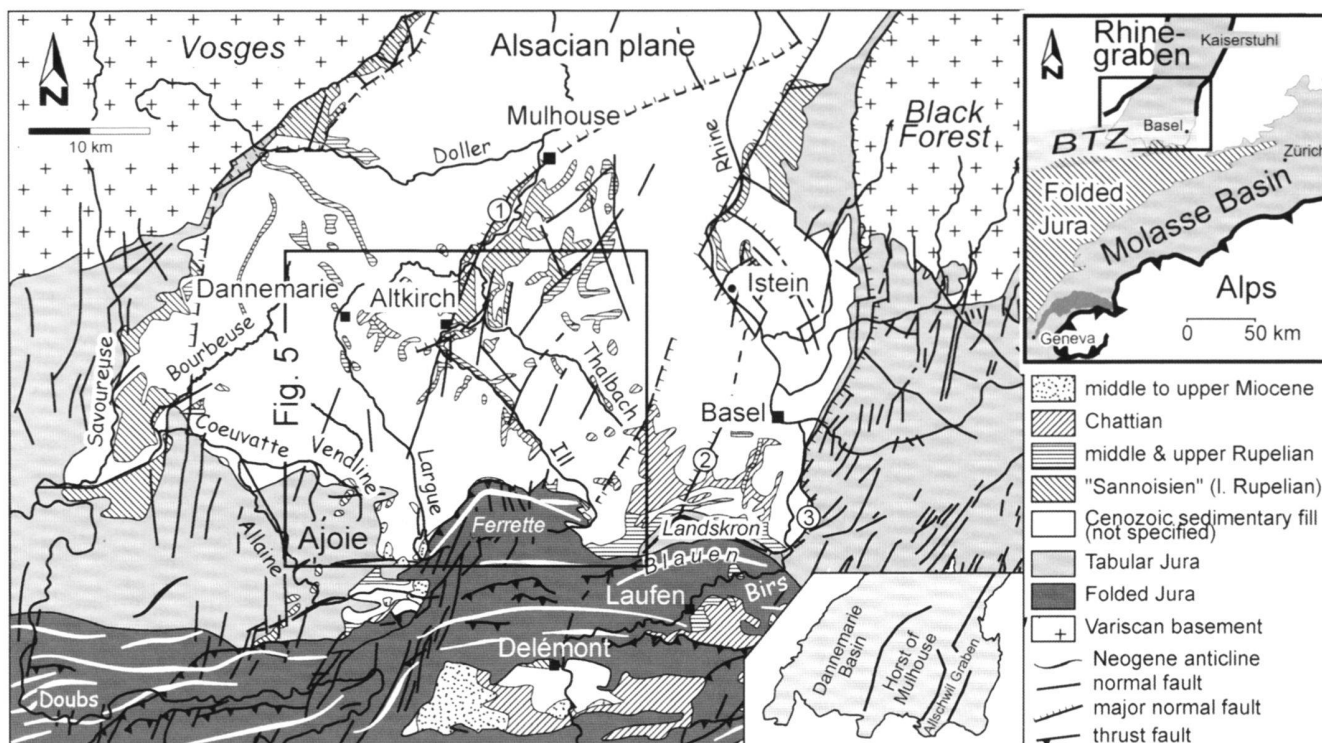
N
10 km
Vosges
Alsacian plane
Mulhouse
Doller
Black Forest
Rhine
1
Dannemarie
Altkirch
Istein
Fig. 5
Savoureuse
Bourbeuse
Coeuvatte
Vendline
Largue
Ill
Thalbach
Basel
2
3
Allaine
Ajoie
Ferrette
Landskron
Blauen
Birs
Laufen
Delémont
Doubs
Dannemarie Basin
Horst of Mulhouse
Allschwil Graben

N
Rhine-graben
Kaiserstuhl
Basel
BTZ
Zürich
Folded Jura
Molasse Basin
Alps
Geneva
0
50 km

middle to upper Miocene
Chattian
middle & upper Rupelian
"Sannoisien" (l. Rupelian)
Cenozoic sedimentary fill (not specified)
Tabular Jura
Folded Jura
Variscan basement
Neogene anticline
normal fault
major normal fault
thrust fault